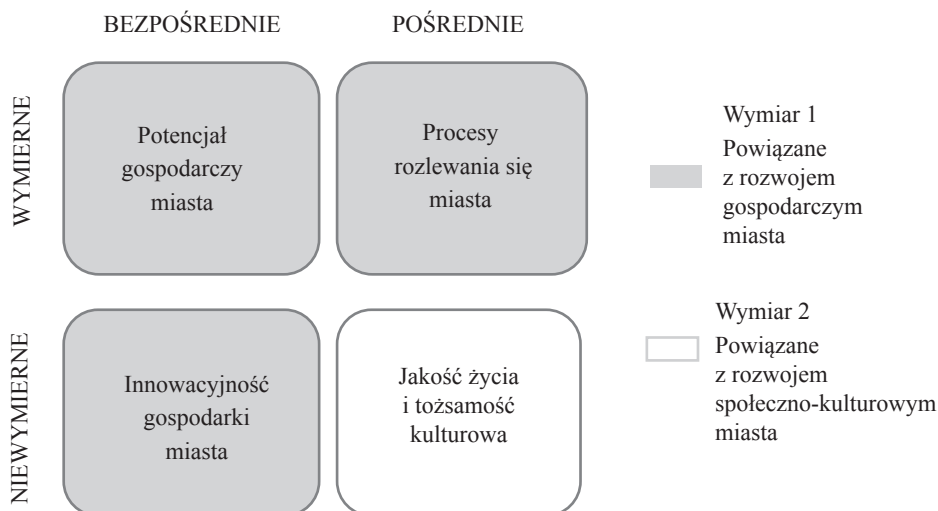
BEZPOŚREDNIE

POŚREDNIE

WYMIERNE

Potencjał gospodarczy miasta

Procesy rozlewania się miasta

Wymiar 1
Powiązane z rozwojem gospodarczym miasta

NIEWYMIERNE

Innowacyjność gospodarki miasta

Jakość życia i tożsamość kulturowa

Wymiar 2
Powiązane z rozwojem społeczno-kulturowym miasta